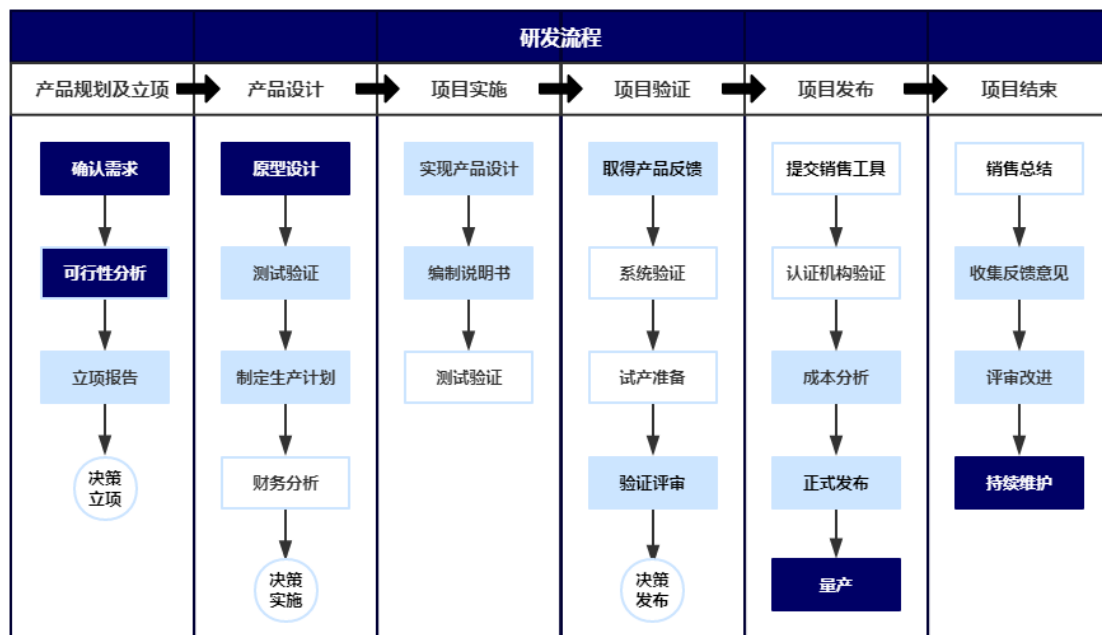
研发流程

产品规划及立项

确认需求

可行性分析

立项报告

决策立项

产品设计

原型设计

测试验证

制定生产计划

财务分析

决策实施

项目实施

实现产品设计

编制说明书

测试验证

项目验证

取得产品反馈

系统验证

试产准备

验证评审

决策发布

项目发布

提交销售工具

认证机构验证

成本分析

正式发布

量产

项目结束

销售总结

收集反馈意见

评审改进

持续维护